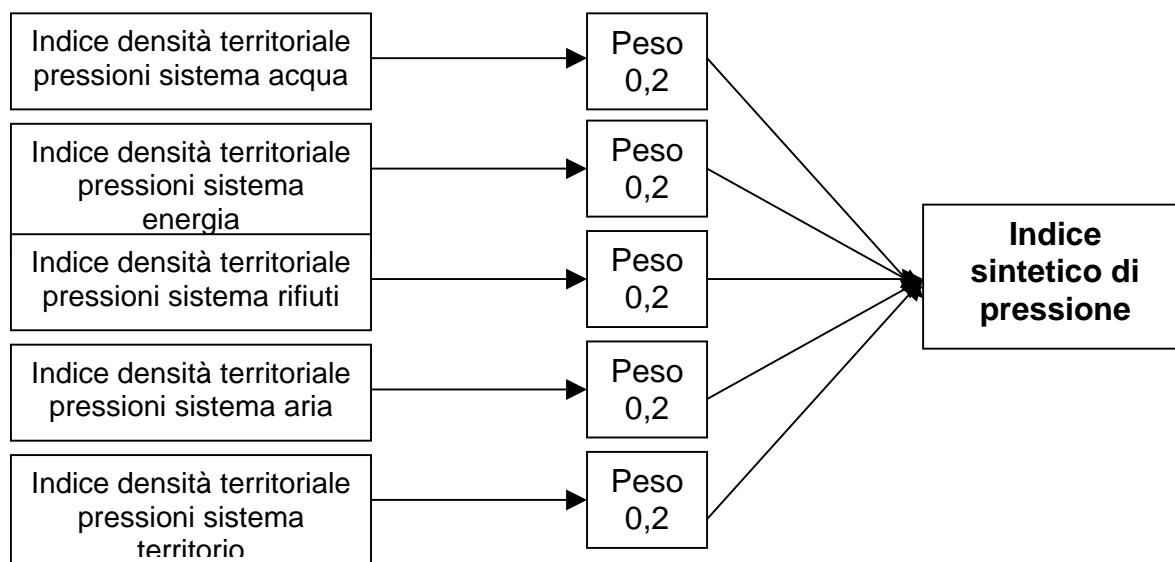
Indice densità territoriale pressioni sistema acqua

Peso 0,2

Indice densità territoriale pressioni sistema energia

Peso 0,2

Indice densità territoriale pressioni sistema rifiuti

Peso 0,2

Indice densità territoriale pressioni sistema aria

Peso 0,2

Indice densità territoriale pressioni sistema territorio

Peso 0,2

**Indice sintetico di pressione**